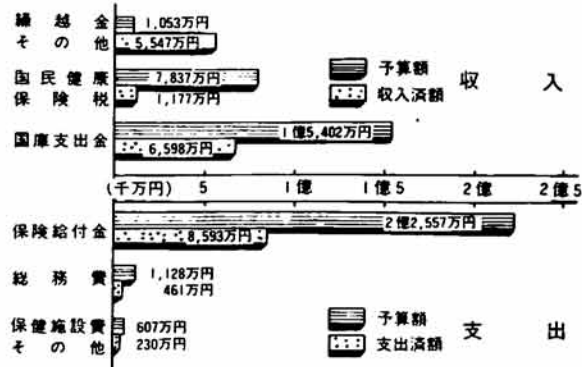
繰越金
その他
1,053万円
5,547万円

国民健康
保険税
7,837万円
1,177万円

予算額
収入済額
収　入

国庫支出金
1億5,402万円
6,598万円

(千万円)　5　1億　1億5　2億　2億5

保険給付金
2億2,557万円
8,593万円

総務費
1,128万円
461万円

保健施設費
その他
607万円
230万円

予算額
支出済額
支　出